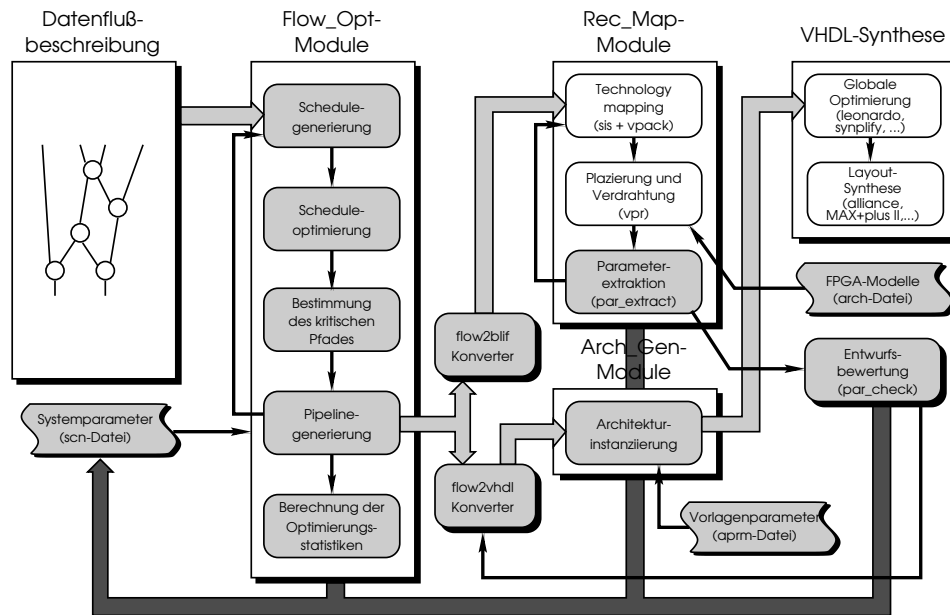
Datenflußbeschreibung

Flow_Opt-Module

Schedulegenerierung

Scheduleoptimierung

Bestimmung des kritischen Pfades

Pipelinegenerierung

Berechnung der Optimierungsstatistiken

Systemparameter (scn-Datei)

flow2blif Konverter

flow2vhdl Konverter

Rec_Map-Module

Technology mapping (sis + vpack)

Plazierung und Verdrahtung (vpr)

Parameterextraktion (par_extract)

Arch_Gen-Module

Architekturinstanziierung

Vorlagenparameter (aprm-Datei)

VHDL-Synthese

Globale Optimierung (leonardo, synplify, ...)

Layout-Synthese (alliance, MAX+plus II,...)

FPGA-Modelle (arch-Datei)

Entwurfsbewertung (par_check)